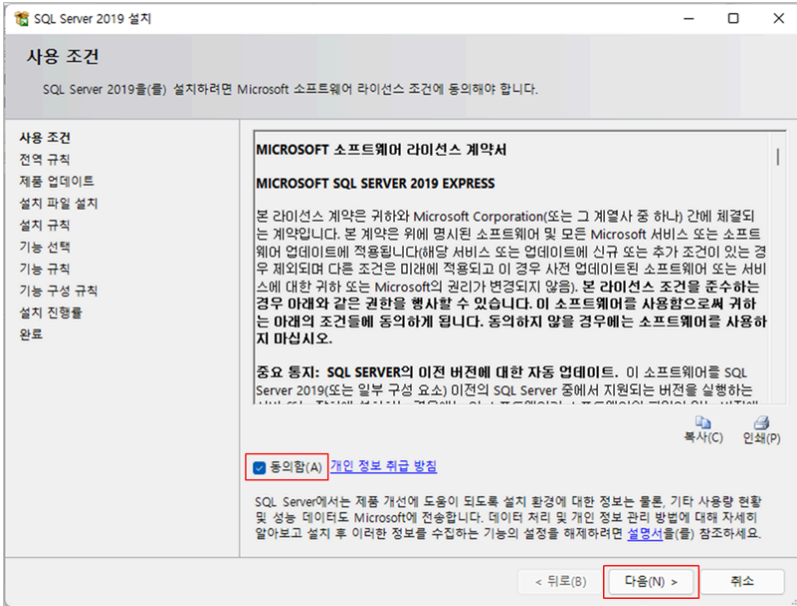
SQL Server 2019 설치

사용 조건

SQL Server 2019을(를) 설치하려면 Microsoft 소프트웨어 라이선스 조건에 동의해야 합니다.

사용 조건
전역 규칙
제품 업데이트
설치 파일 설치
설치 규칙
기능 선택
기능 규칙
기능 구성 규칙
설치 진행률
완료

MICROSOFT 소프트웨어 라이선스 계약서

MICROSOFT SQL SERVER 2019 EXPRESS

본 라이선스 계약은 귀하와 Microsoft Corporation(또는 그 계열사 중 하나) 간에 체결되는 계약입니다. 본 계약은 위에 명시된 소프트웨어 및 모든 Microsoft 서비스 또는 소프트웨어 업데이트에 적용됩니다(해당 서비스 또는 업데이트에 신규 또는 추가 조건이 있는 경우 제외되며 다른 조건은 미래에 적용되고 이 경우 사전 업데이트된 소프트웨어 또는 서비스에 대한 귀하 또는 Microsoft의 권리가 변경되지 않음). 본 라이선스 조건을 준수하는 경우 아래와 같은 권한을 행사할 수 있습니다. 이 소프트웨어를 사용함으로써 귀하는 아래의 조건들에 동의하게 됩니다. 동의하지 않을 경우에는 소프트웨어를 사용하지 마십시오.

중요 통지: SQL SERVER의 이전 버전에 대한 자동 업데이트. 이 소프트웨어를 SQL Server 2019(또는 일부 구성 요소) 이전의 SQL Server 중에서 지원되는 버전을 실행하는 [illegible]

복사(C) 인쇄(P)

동의함(A) 개인 정보 취급 방침

SQL Server에서는 제품 개선에 도움이 되도록 설치 환경에 대한 정보는 물론, 기타 사용량 현황 및 성능 데이터도 Microsoft에 전송합니다. 데이터 처리 및 개인 정보 관리 방법에 대해 자세히 알아보고 설치 후 이러한 정보를 수집하는 기능의 설정을 해제하려면 설명서을(를) 참조하세요.

< 뒤로(B) 다음(N) > 취소